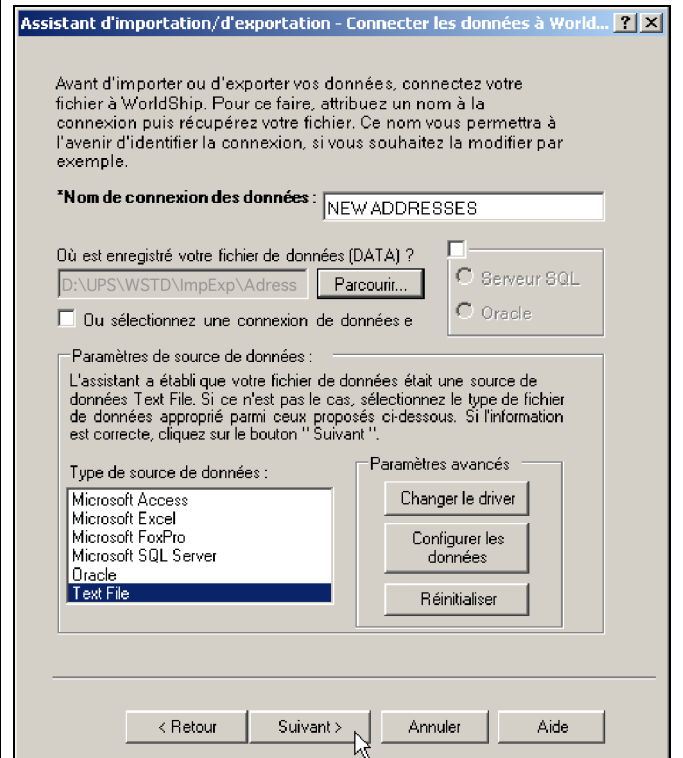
Assistant d'importation/d'exportation - Connecter les données à World... ? X

Avant d'importer ou d'exporter vos données, connectez votre fichier à WorldShip. Pour ce faire, attribuez un nom à la connexion puis récupérez votre fichier. Ce nom vous permettra à l'avenir d'identifier la connexion, si vous souhaitez la modifier par exemple.

*Nom de connexion des données : NEW ADDRESSES

Où est enregistré votre fichier de données (DATA) ?

D:\UPS\WSTD\ImpExp\Adress Parcourir...

Ou sélectionnez une connexion de données e

Serveur SQL

Oracle

Paramètres de source de données :

L'assistant a établi que votre fichier de données était une source de données Text File. Si ce n'est pas le cas, sélectionnez le type de fichier de données approprié parmi ceux proposés ci-dessous. Si l'information est correcte, cliquez sur le bouton " Suivant ".

Type de source de données :

Microsoft Access
Microsoft Excel
Microsoft FoxPro
Microsoft SQL Server
Oracle
Text File

Paramètres avancés

Changer le driver

Configurer les données

Réinitialiser

< Retour Suivant > Annuler Aide